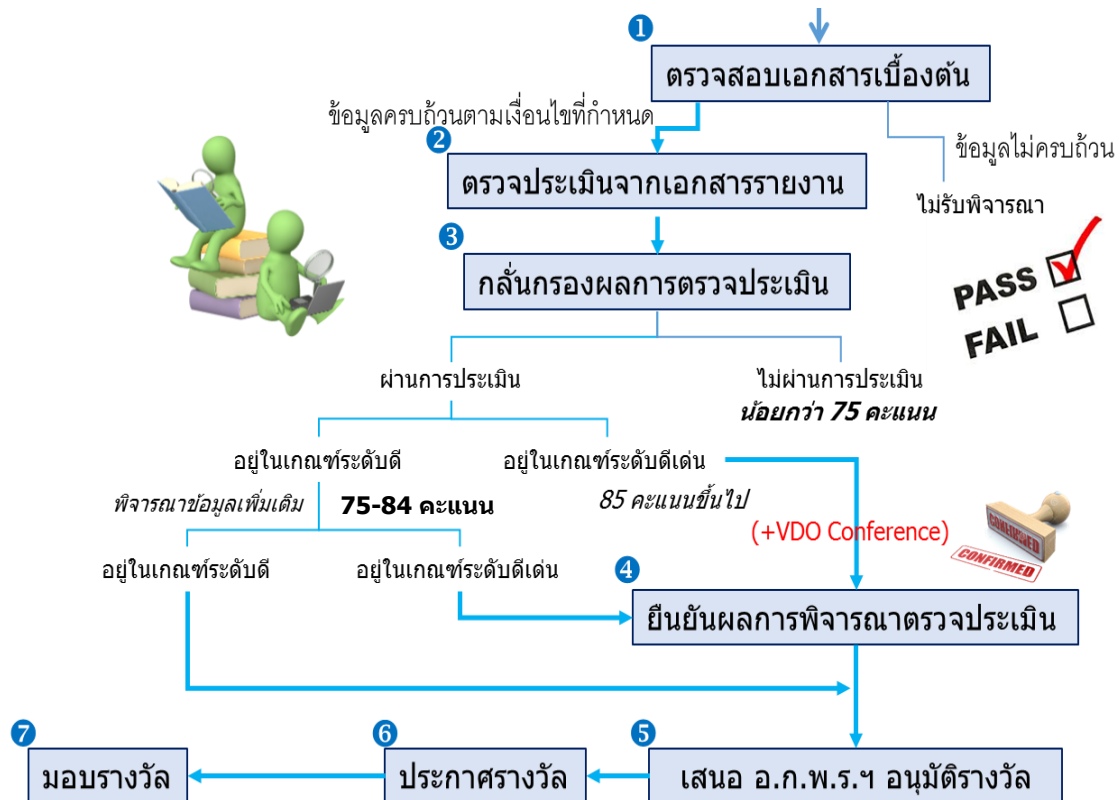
1
ตรวจสอบเอกสารเบื้องต้น

ข้อมูลครบถ้วนตามเงื่อนไขที่กำหนด

2
ตรวจประเมินจากเอกสารรายงาน

ข้อมูลไม่ครบถ้วน

ไม่รับพิจารณา

3
กลั่นกรองผลการตรวจประเมิน

PASS
FAIL

ผ่านการประเมิน

ไม่ผ่านการประเมิน
น้อยกว่า 75 คะแนน

อยู่ในเกณฑ์ระดับดี

อยู่ในเกณฑ์ระดับดีเด่น

พิจารณาข้อมูลเพิ่มเติม

75-84 คะแนน

85 คะแนนขึ้นไป

(+VDO Conference)

CONFIRMED
CONFIRMED

อยู่ในเกณฑ์ระดับดี

อยู่ในเกณฑ์ระดับดีเด่น

4
ยืนยันผลการพิจารณาตรวจประเมิน

7
มอบรางวัล

6
ประกาศรางวัล

5
เสนอ อ.ก.พ.ร.ฯ อนุมัติรางวัล